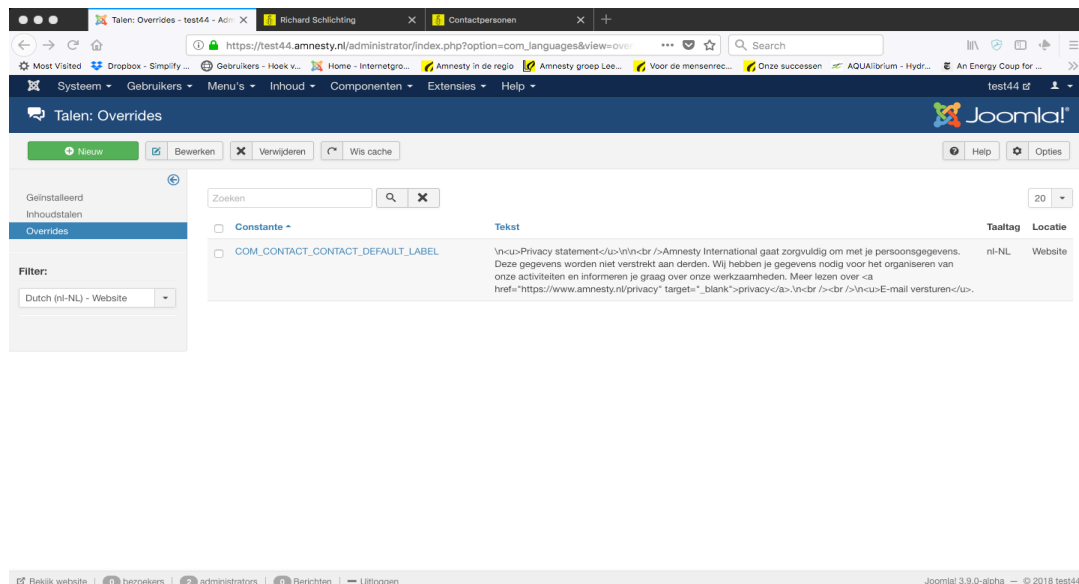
Talen: Overrides - test44 - Adm
Richard Schlichting
Contactpersonen

https://test44.amnesty.nl/administrator/index.php?option=com_languages&view=over
Search

Most Visited | Dropbox - Simplify ... | Gebruikers - Hoek v... | Home - Internetgro... | Amnesty in de regio | Amnesty groep Lee... | Voor de mensenrec... | Onze successen | AQUAllibrium - Hydr... | An Energy Coup for ...

Systeem ▾ Gebruikers ▾ Menu's ▾ Inhoud ▾ Componenten ▾ Extensies ▾ Help ▾
test44 ▾

Talen: Overrides
Joomla!

Nieuw | Bewerken | Verwijderen | Wis cache
Help | Opties

Geïnstalleerd
Inhoudstalen
Overrides

Filter:
Dutch (nl-NL) - Website

Zoeken
20

| Constante ▴ | Tekst | Taaltag | Locatie |
|---|---|---|---|
| COM_CONTACT_CONTACT_DEFAULT_LABEL | \n<u>Privacy statement</u>\n\n<br />Amnesty International gaat zorgvuldig om met je persoonsgegevens. Deze gegevens worden niet verstrekt aan derden. Wij hebben je gegevens nodig voor het organiseren van onze activiteiten en informeren je graag over onze werkzaamheden. Meer lezen over <a href="https://www.amnesty.nl/privacy" target="_blank">privacy</a>.\n<br /><br />\n<u>E-mail versturen</u>. | nl-NL | Website |

Bekijk website | 0 bezoekers | 2 administrators | 0 Berichten | Uitloggen
Joomla! 3.9.0-alpha — © 2018 test44